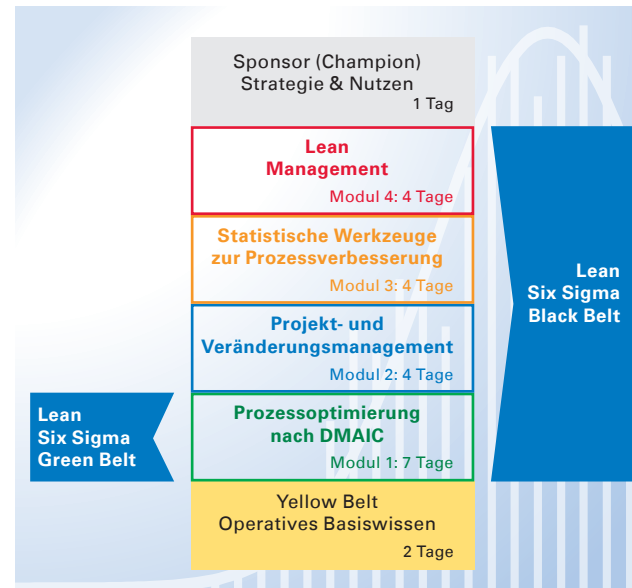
Sponsor (Champion)
Strategie & Nutzen
1 Tag

Lean
Management
Modul 4: 4 Tage

Statistische Werkzeuge
zur Prozessverbesserung
Modul 3: 4 Tage

Projekt- und
Veränderungsmanagement
Modul 2: 4 Tage

Prozessoptimierung
nach DMAIC
Modul 1: 7 Tage

Yellow Belt
Operatives Basiswissen
2 Tage

Lean
Six Sigma
Green Belt

Lean
Six Sigma
Black Belt